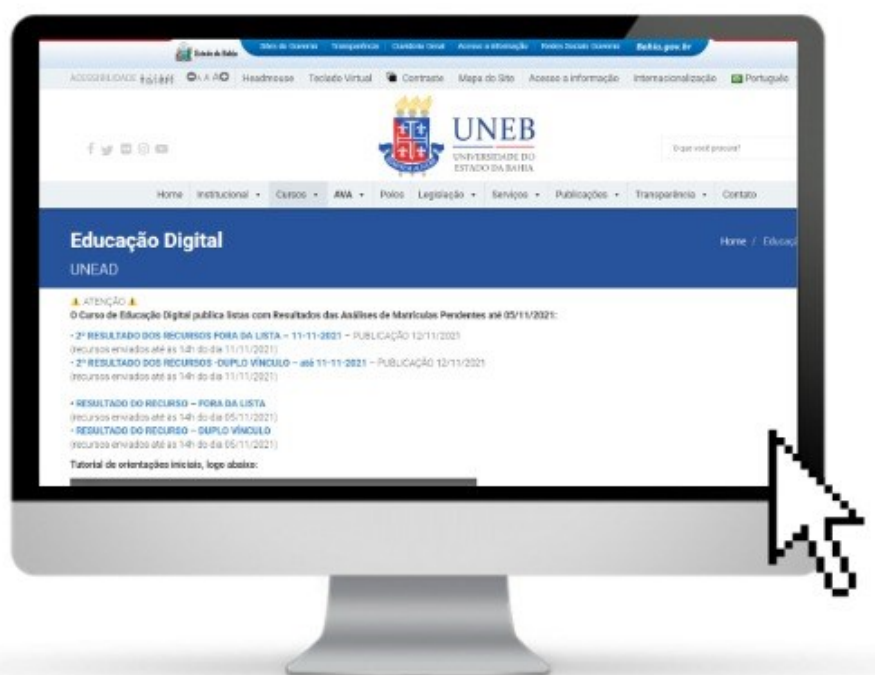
Estado da Bahia | Sites do Governo | Transparência | Ouvidoria Geral | Acesso à Informação | Redes Sociais Governo | Bahia.gov.br

ACESSIBILIDADE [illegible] A A A Headmouse Teclado Virtual Contraste Mapa do Site Acesso a informação Internacionalização Português

UNEB
UNIVERSIDADE DO ESTADO DA BAHIA

O que você procura?

Home Institucional Cursos AVA Polos Legislação Serviços Publicações Transparência Contato

Educação Digital
UNEAD

Home / Educaç

ATENÇÃO
O Curso de Educação Digital publica listas com Resultados das Análises de Matrículas Pendentes até 05/11/2021:

• 2º RESULTADO DOS RECURSOS FORA DA LISTA – 11-11-2021 – PUBLICAÇÃO 12/11/2021
(recursos enviados até às 14h do dia 11/11/2021)
• 2º RESULTADO DOS RECURSOS -DUPLO VÍNCULO – até 11-11-2021 – PUBLICAÇÃO 12/11/2021
(recursos enviados até às 14h do dia 11/11/2021)

• RESULTADO DO RECURSO – FORA DA LISTA
(recursos enviados até às 14h do dia 05/11/2021)
• RESULTADO DO RECURSO – DUPLO VÍNCULO
(recursos enviados até às 14h do dia 05/11/2021)

Tutorial de orientações iniciais, logo abaixo: